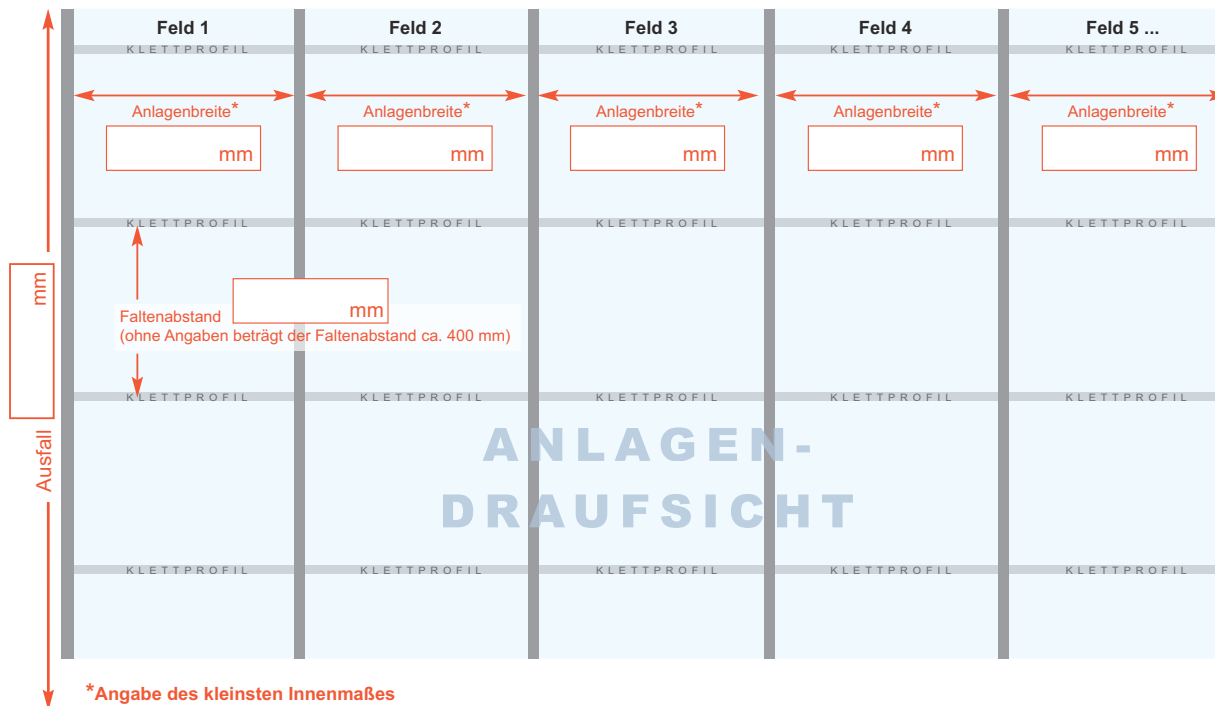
Feld 1
Feld 2
Feld 3
Feld 4
Feld 5 ...

KLETTPROFIL KLETTPROFIL KLETTPROFIL KLETTPROFIL KLETTPROFIL

Anlagenbreite* Anlagenbreite* Anlagenbreite* Anlagenbreite* Anlagenbreite*

mm mm mm mm mm

KLETTPROFIL KLETTPROFIL KLETTPROFIL KLETTPROFIL KLETTPROFIL

mm

Faltenabstand
(ohne Angaben beträgt der Faltenabstand ca. 400 mm)

mm

Ausfall

KLETTPROFIL KLETTPROFIL KLETTPROFIL KLETTPROFIL KLETTPROFIL

ANLAGEN-
DRAUFSICHT

KLETTPROFIL KLETTPROFIL KLETTPROFIL KLETTPROFIL KLETTPROFIL

*Angabe des kleinsten Innenmaßes